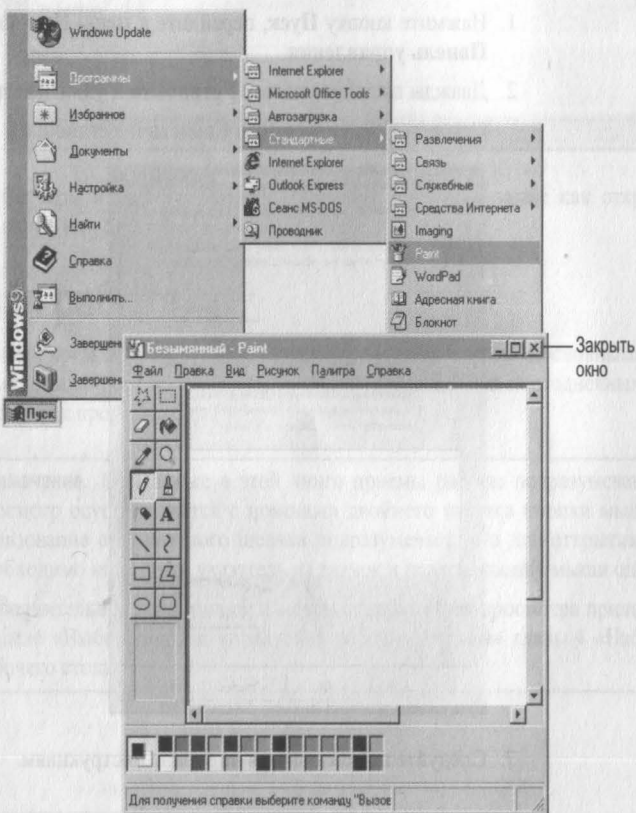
Windows Update
Программы
Избранное
Документы
Настройка
Найти
Справка
Выполнить...
Завершен
Завершен
Windows9
Пуск

Internet Explorer
Microsoft Office Tools
Автозагрузка
Стандартные
Internet Explorer
Outlook Express
Сеанс MS-DOS
Проводник

Развлечения
Связь
Служебные
Средства Интернета
Imaging
Paint
WordPad
Адресная книга
Блокнот

1. Нажмите кнопку Пуск, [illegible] Панель управления.
2. Дважды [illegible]

Безымянный - Paint
Файл Правка Вид Рисунок Палитра Справка
Закрыть окно

Для получения справки выберите команду "Вызов